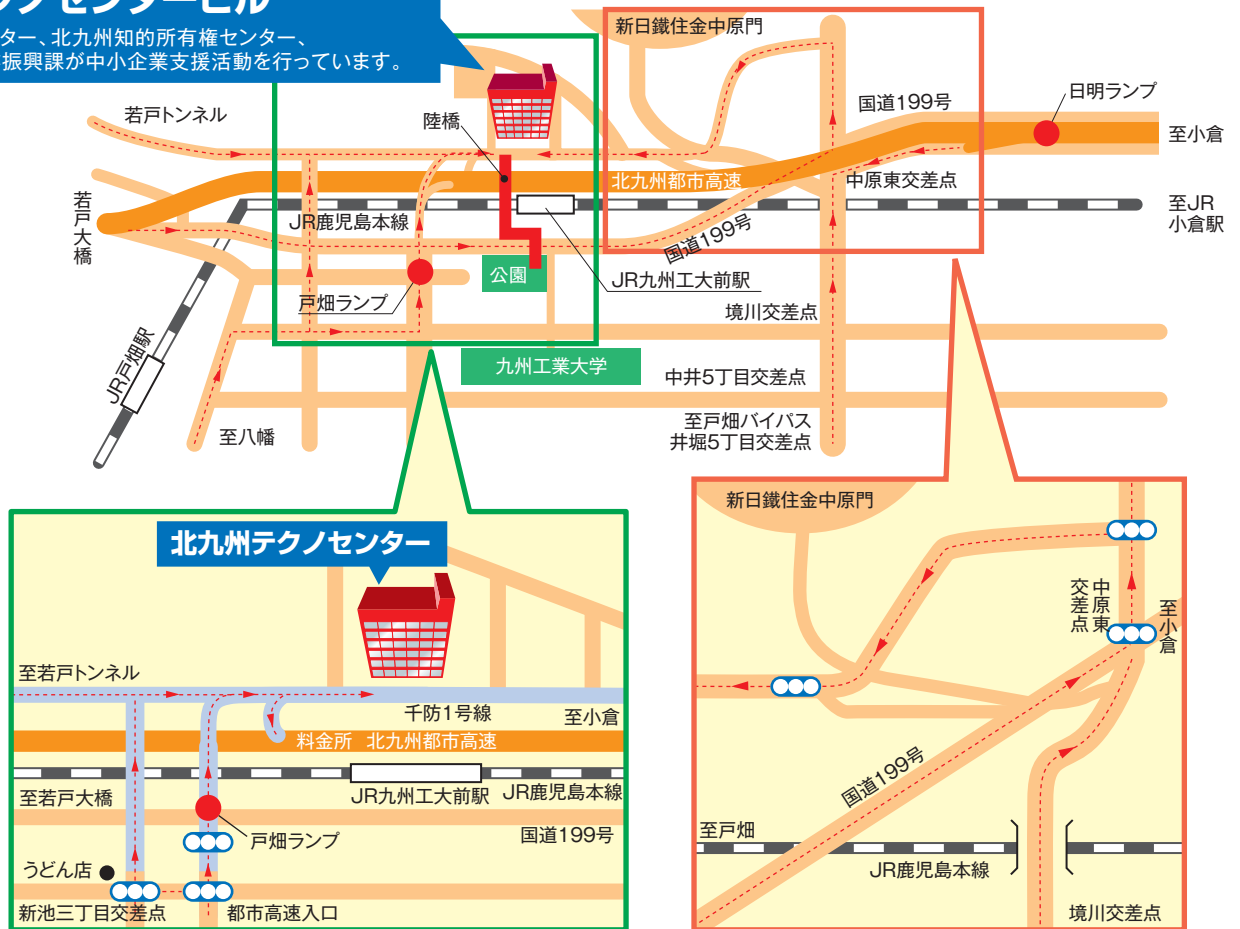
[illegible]ノセンタービル
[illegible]ター、北九州知的所有権センター、
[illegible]振興課が中小企業支援活動を行っています。

新日鐵住金中原門
日明ランプ
国道199号
至小倉
若戸トンネル
陸橋
北九州都市高速
中原東交差点
若戸大橋
至JR小倉駅
JR鹿児島本線
国道199号
公園
JR九州工大前駅
戸畑ランプ
境川交差点
JR戸畑駅
九州工業大学
中井5丁目交差点
至戸畑バイパス
井堀5丁目交差点
至八幡

北九州テクノセンター
至若戸トンネル
千防1号線
至小倉
料金所
北九州都市高速
至若戸大橋
JR九州工大前駅
JR鹿児島本線
国道199号
戸畑ランプ
うどん店
新池三丁目交差点
都市高速入口

新日鐵住金中原門
中原東交差点
至小倉
国道199号
至戸畑
JR鹿児島本線
境川交差点